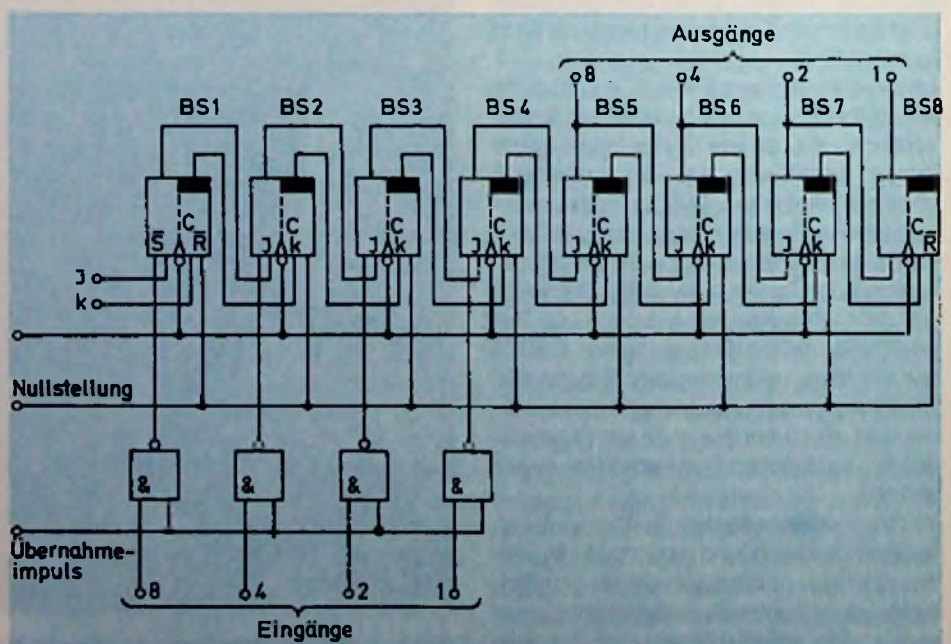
Ausgänge

8
4
2
1

BS1
BS2
BS3
BS4
BS5
BS6
BS7
BS8

$\overline{S}$ C $\overline{R}$
J C k
J C k
J C k
J C k
J C k
J C k
C $\overline{R}$

J
k

Nullstellung

&
&
&
&

Übernahmeimpuls

8
4
2
1

Eingänge